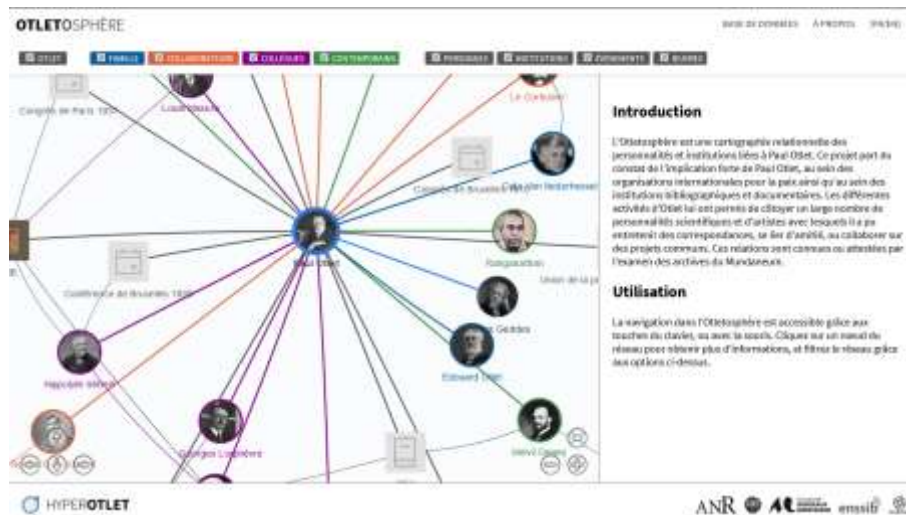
OTLETOSPHÈRE

BASE DE DONNÉES À PROPOS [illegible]

OTLET FAMILLE COLLABORATEURS COLLÈGUES CONTEMPORAINS PERSONNES INSTITUTIONS ÉVÉNEMENTS ŒUVRES

Congrès de Paris 1900

Le Corbusier

Congrès de Bruxelles

Paul Otlet

Conférence de Bruxelles 1908

Union de la p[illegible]

Geddes

Edward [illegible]

Hippolyte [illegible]

Georges Lorphèvre

Henri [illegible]

Introduction

L'Otletosphère est une cartographie relationnelle des personnalités et institutions liées à Paul Otlet. Ce projet part du constat de l'implication forte de Paul Otlet, au sein des organisations internationales pour la paix ainsi qu'au sein des institutions bibliographiques et documentaires. Les différentes activités d'Otlet lui ont permis de côtoyer un large nombre de personnalités scientifiques et d'artistes avec lesquels il a pu entretenir des correspondances, se lier d'amitié, ou collaborer sur des projets communs. Ces relations sont connues ou attestées par l'examen des archives du Mundaneum.

Utilisation

La navigation dans l'Otletosphère est accessible grâce aux touches du clavier, ou avec la souris. Cliquez sur un nœud du réseau pour obtenir plus d'informations, et filtrez le réseau grâce aux options ci-dessus.

HYPEROTLET

ANR enssib